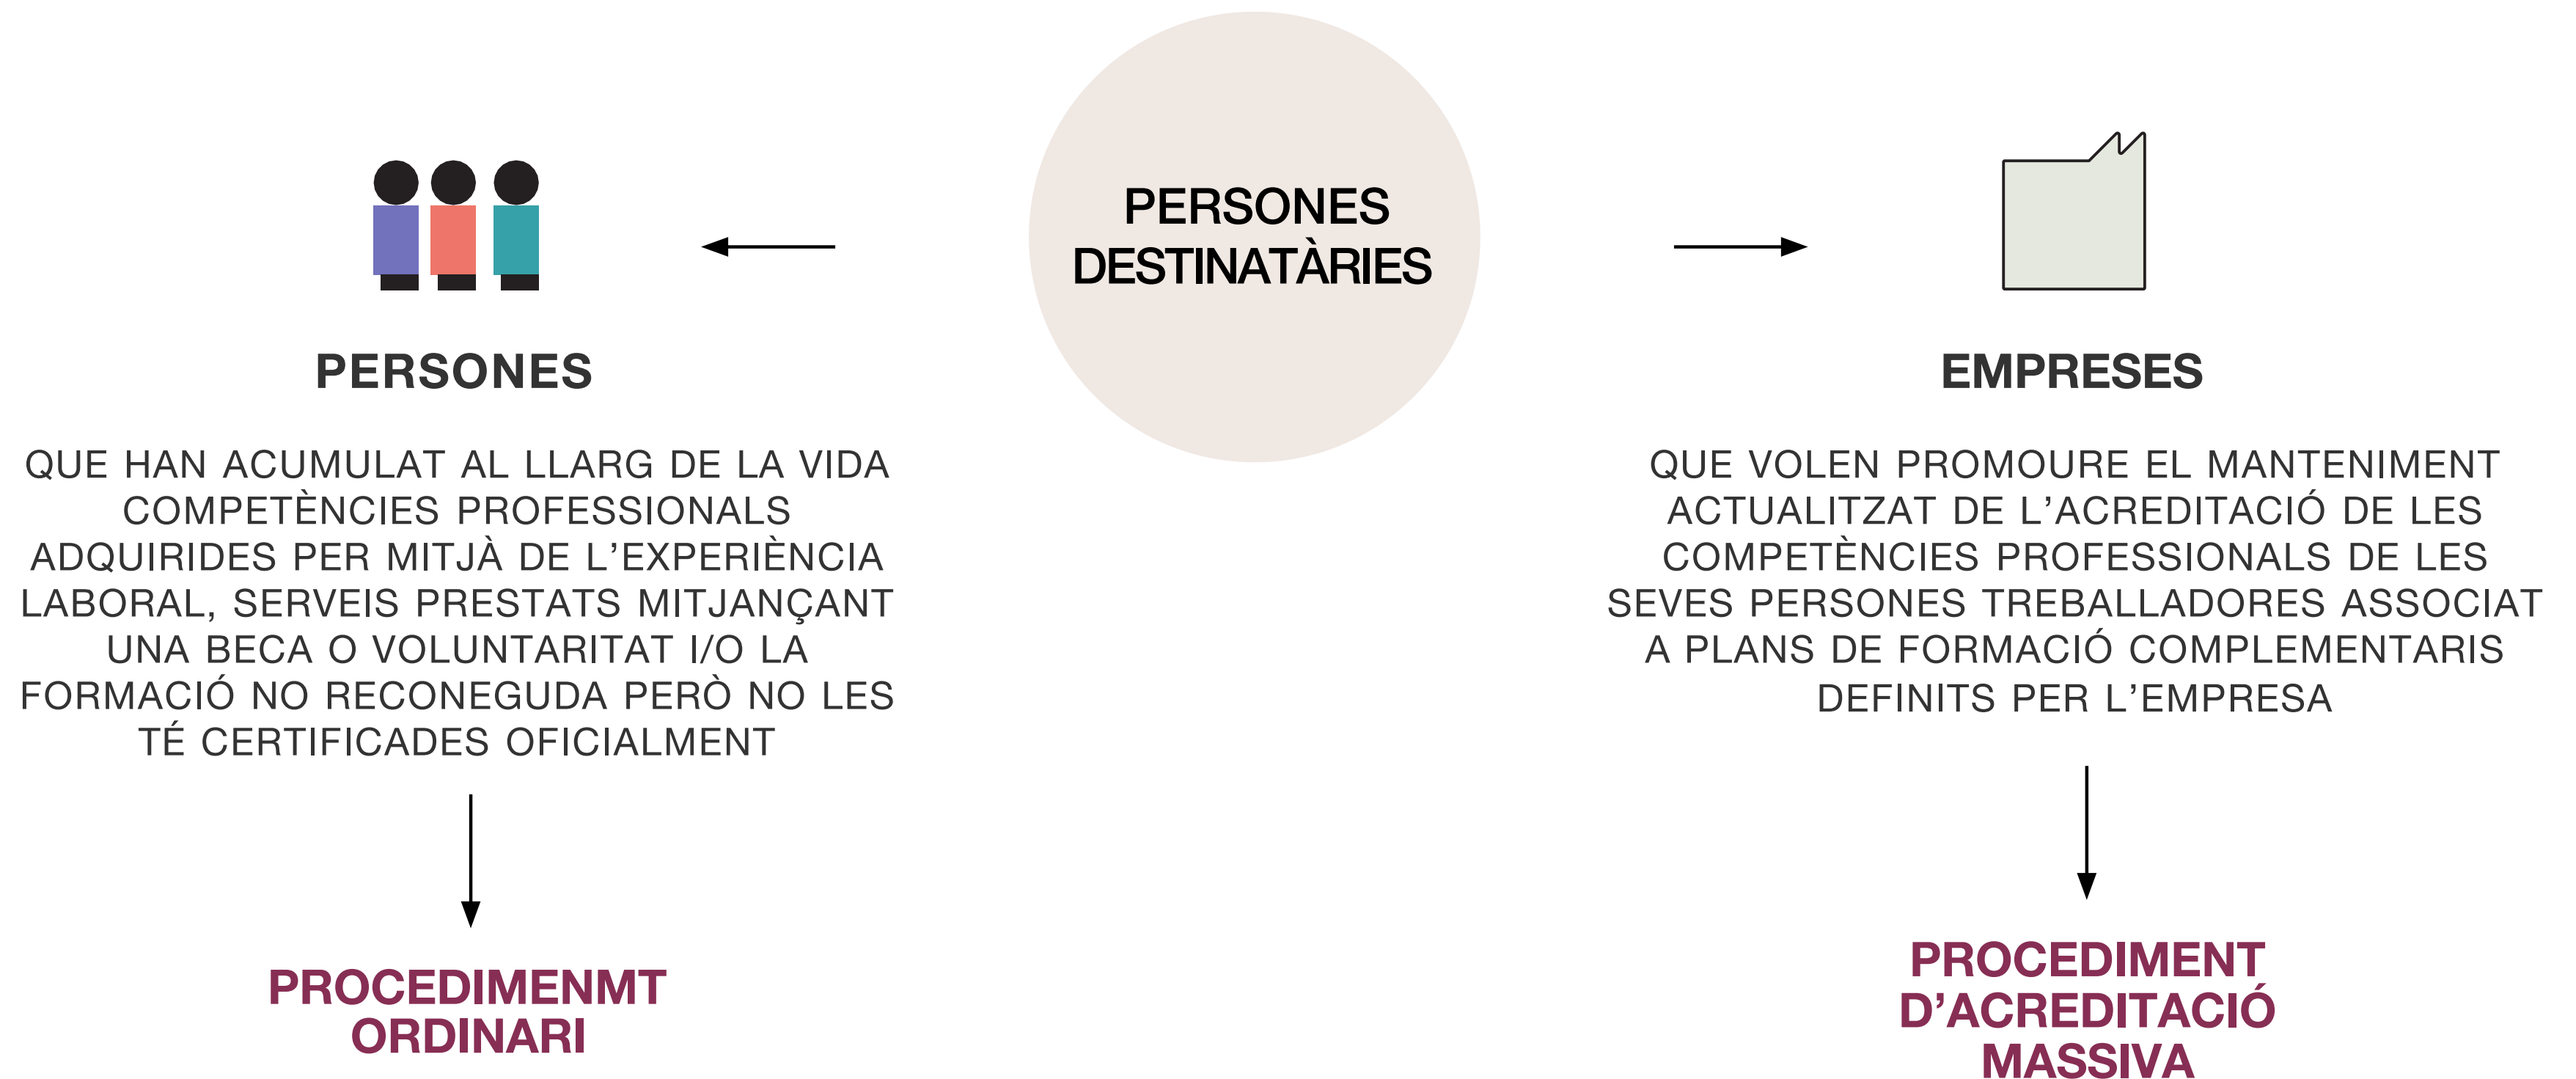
PERSONES DESTINATÀRIES

PERSONES

QUE HAN ACUMULAT AL LLARG DE LA VIDA COMPETÈNCIES PROFESSIONALS ADQUIRIDES PER MITJÀ DE L'EXPERIÈNCIA LABORAL, SERVEIS PRESTATS MITJANÇANT UNA BECA O VOLUNTARITAT I/O LA FORMACIÓ NO RECONEGUDA PERÒ NO LES TÉ CERTIFICADES OFICIALMENT

PROCEDIMENMT ORDINARI

EMPRESES

QUE VOLEN PROMOURE EL MANTENIMENT ACTUALITZAT DE L'ACREDITACIÓ DE LES COMPETÈNCIES PROFESSIONALS DE LES SEVES PERSONES TREBALLADORES ASSOCIAT A PLANS DE FORMACIÓ COMPLEMENTARIS DEFINITS PER L'EMPRESA

PROCEDIMENT D'ACREDITACIÓ MASSIVA